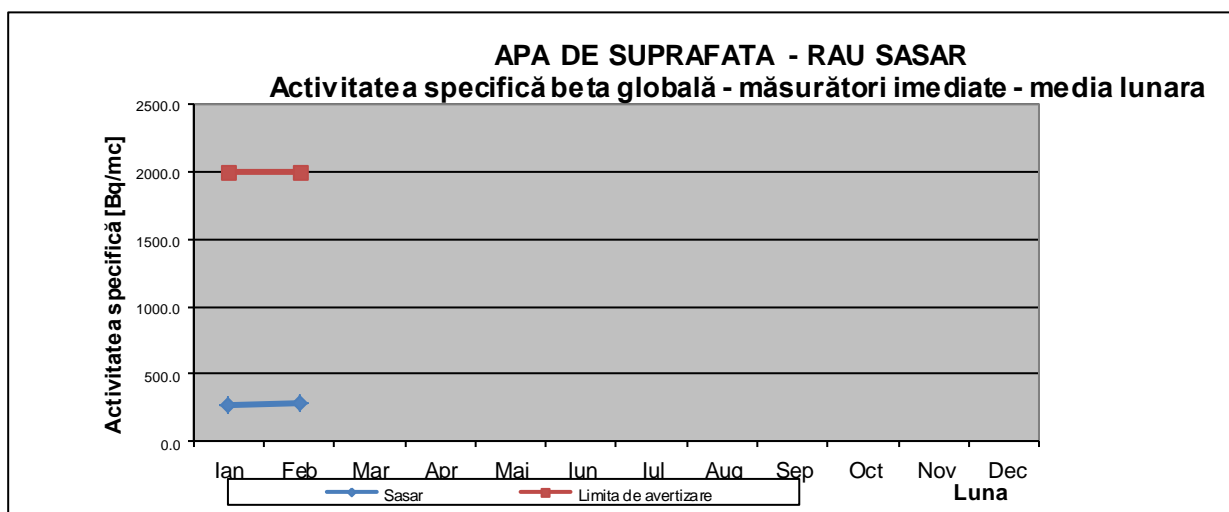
APA DE SUPRAFATA - RAU SASAR
Activitatea specifică beta globală - măsurători imediate - media lunara

Activitatea specifică [Bq/mc]

2500.0
2000.0
1500.0
1000.0
500.0
0.0

Ian Feb Mar Apr Mai Iun Iul Aug Sep Oct Nov Dec

Luna

Sasar
Limita de avertizare